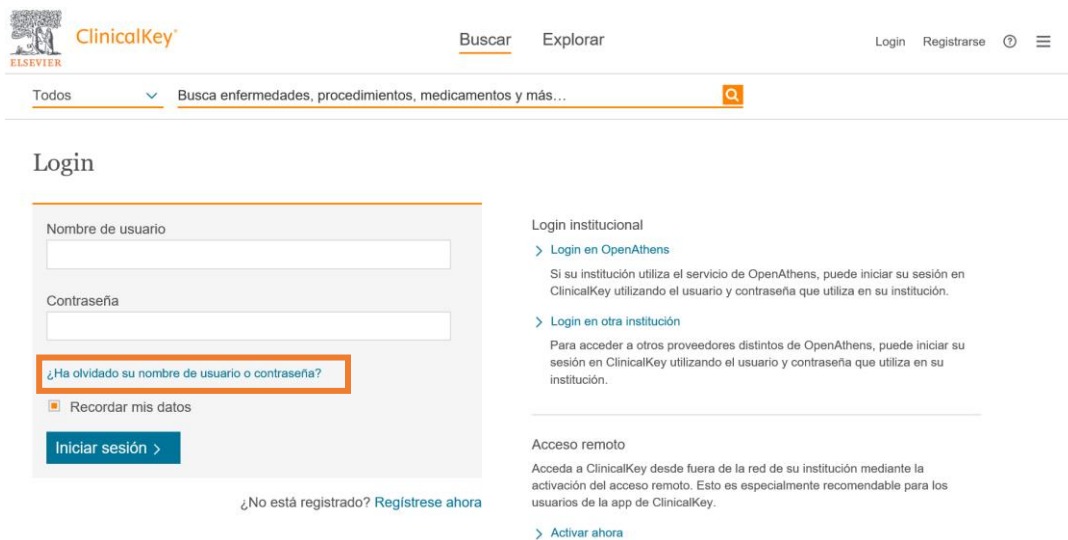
ELSEVIER ClinicalKey®

Buscar Explorar

Login Registrarse ⓘ ☰

Todos

Busca enfermedades, procedimientos, medicamentos y más...

Login

Nombre de usuario

Contraseña

¿Ha olvidado su nombre de usuario o contraseña?

Recordar mis datos

Iniciar sesión >

¿No está registrado? Regístrese ahora

Login institucional

> Login en OpenAthens

Si su institución utiliza el servicio de OpenAthens, puede iniciar su sesión en ClinicalKey utilizando el usuario y contraseña que utiliza en su institución.

> Login en otra institución

Para acceder a otros proveedores distintos de OpenAthens, puede iniciar su sesión en ClinicalKey utilizando el usuario y contraseña que utiliza en su institución.

Acceso remoto

Acceda a ClinicalKey desde fuera de la red de su institución mediante la activación del acceso remoto. Esto es especialmente recomendable para los usuarios de la app de ClinicalKey.

> Activar ahora